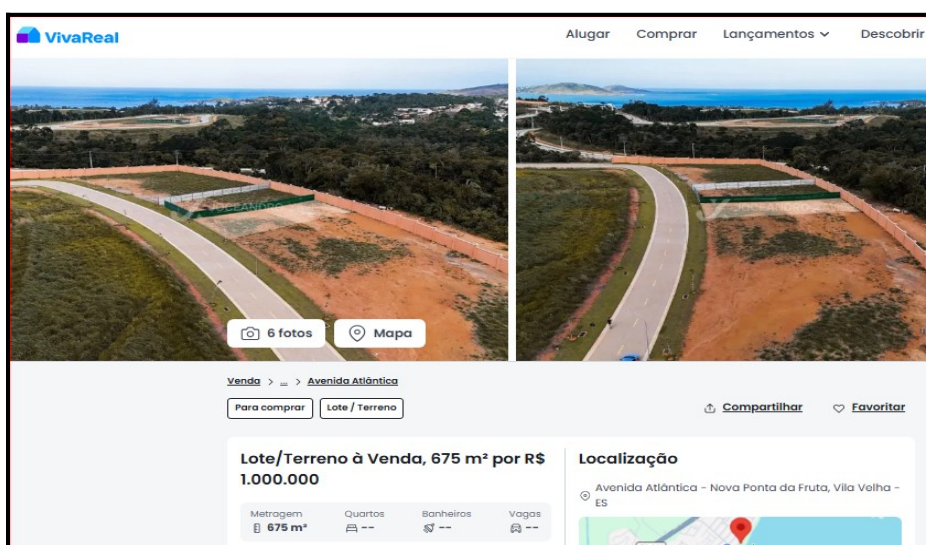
VivaReal

Alugar Comprar Lançamentos Descobrir

6 fotos Mapa

Venda > ... > Avenida Atlântica

Para comprar Lote / Terreno

Compartilhar Favoritar

Lote/Terreno à Venda, 675 m² por R$ 1.000.000

| Metragem | Quartos | Banheiros | Vagas |
|---|---|---|---|
| 675 m² | -- | -- | -- |

Localização

Avenida Atlântica - Nova Ponta da Fruta, Vila Velha - ES